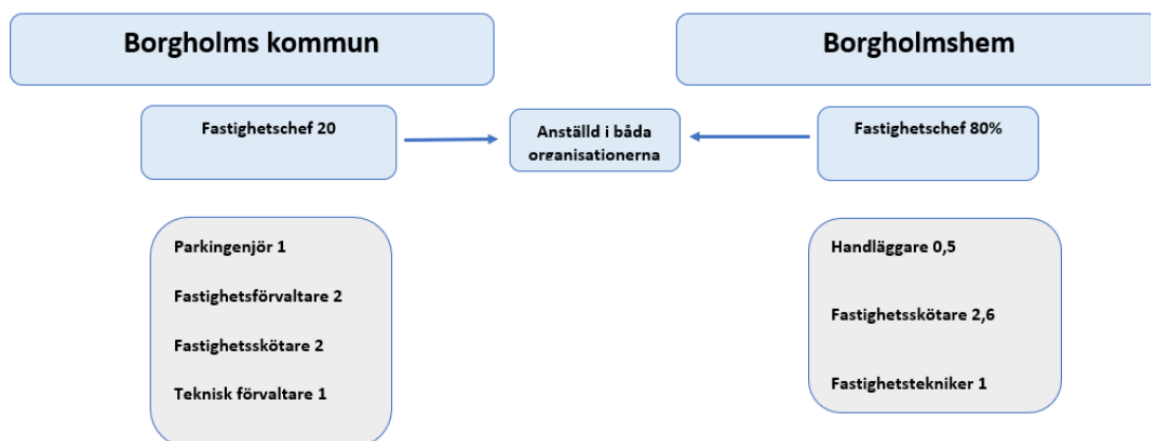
Borgholms kommun

Borgholmshem

Fastighetschef 20

Anställd i båda organisationerna

Fastighetschef 80%

Parkingenjör 1

Fastighetsförvaltare 2

Fastighetsskötare 2

Teknisk förvaltare 1

Handläggare 0,5

Fastighetsskötare 2,6

Fastighetstekniker 1